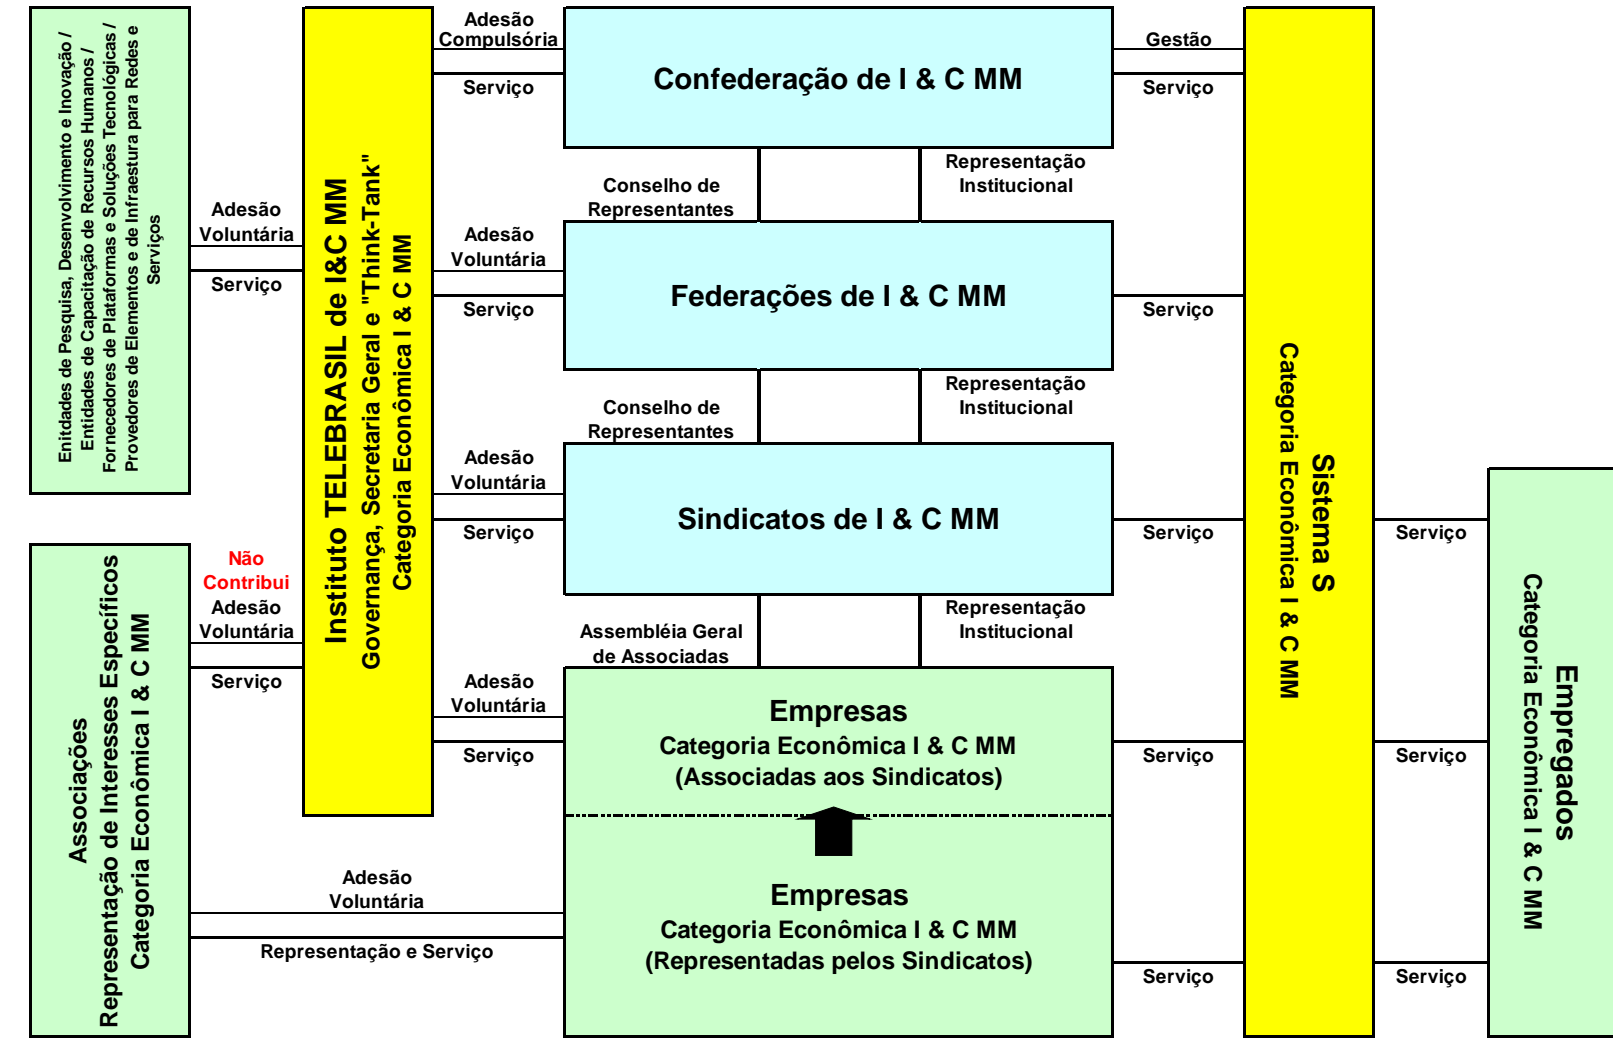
Enitdades de Pesquisa, Desenvolvimento e Inovação / Entidades de Capacitação de Recursos Humanos / Fornecedores de Plataformas e Soluções Tecnológicas / Provedores de Elementos e de Infraestura para Redes e Serviços

Adesão Voluntária

Serviço

Instituto TELEBRASIL de I&C MM
Governança, Secretaria Geral e "Think-Tank"
Categoria Econômica I & C MM

Adesão Compulsória

Serviço

Confederação de I & C MM

Gestão

Serviço

Conselho de Representantes

Representação Institucional

Adesão Voluntária

Serviço

Federações de I & C MM

Serviço

Conselho de Representantes

Representação Institucional

Adesão Voluntária

Serviço

Sindicatos de I & C MM

Serviço

Serviço

Associações
Representação de Interesses Específicos
Categoria Econômica I & C MM

Não Contribui
Adesão Voluntária

Serviço

Assembléia Geral de Associadas

Representação Institucional

Adesão Voluntária

Serviço

Empresas
Categoria Econômica I & C MM
(Associadas aos Sindicatos)

Serviço

Serviço

Sistema S
Categoria Econômica I & C MM

Empregados
Categoria Econômica I & C MM

Adesão Voluntária

Representação e Serviço

Empresas
Categoria Econômica I & C MM
(Representadas pelos Sindicatos)

Serviço

Serviço